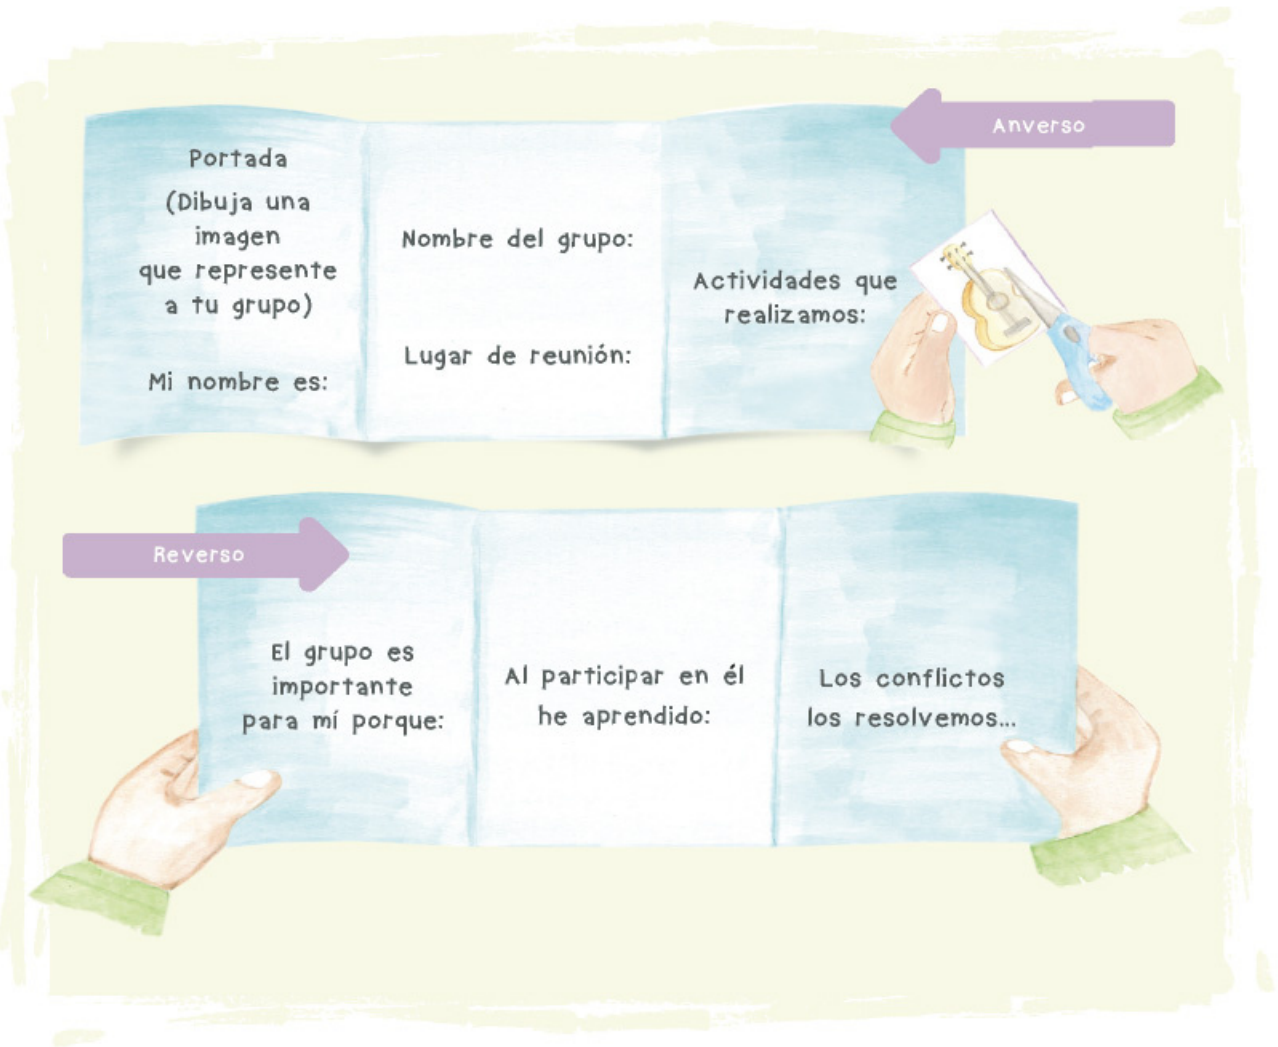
Anverso

Portada
(Dibuja una imagen que represente a tu grupo)

Mi nombre es:

Nombre del grupo:

Lugar de reunión:

Actividades que realizamos:

Reverso

El grupo es importante para mí porque:

Al participar en él he aprendido:

Los conflictos los resolvemos...